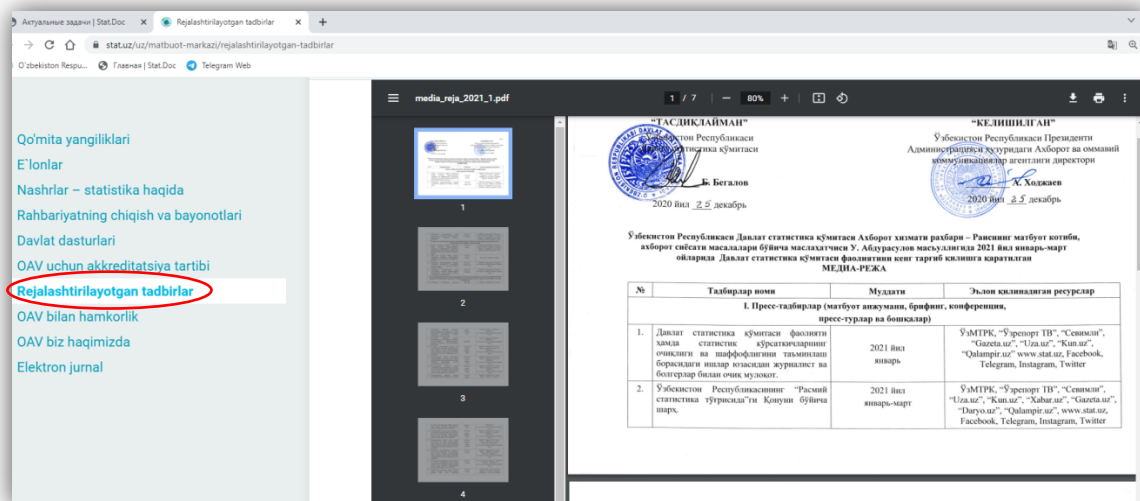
Актуальные задачи | Stat.Doc × Rejalashtirilayotgan tadbirlar × +

stat.uz/uz/matbuot-markazi/rejalashtirilayotgan-tadbirlar

O'zbekiston Respu... Главная | Stat.Doc Telegram Web

Qo'mita yangiliklari
E`lonlar
Nashrlar – statistika haqida
Rahbariyatning chiqish va bayonotlari
Davlat dasturlari
OAV uchun akkreditatsiya tartibi
Rejalashtirilayotgan tadbirlar
OAV bilan hamkorlik
OAV biz haqimizda
Elektron jurnal

media_reja_2021_1.pdf 1 / 7 80%

1
2
3
4

"ТАСДИҚЛАЙМАН"
Ўзбекистон Республикаси Давлат статистика қўмитаси
Б. Бегалов
2020 йил 25 декабрь

"КЕЛИШИЛГАН"
Ўзбекистон Республикаси Президенти Администрацияси хузуридаги Ахборот ва оммавий коммуникациялар агентлиги директори
А. Ходжаев
2020 йил 25 декабрь

Ўзбекистон Республикаси Давлат статистика қўмитаси Ахборот хизмати раҳбари – Раиснинг матбуот котиби, ахборот сиёсати масалалари бўйича маслаҳатчиси У. Абдурасулов масъуллигида 2021 йил январь-март ойларида Давлат статистика қўмитаси фаолиятини кенг тарғиб қилишга қаратилган
МЕДИА-РЕЖА

| № | Тадбирлар номи | Муддати | Эълон қилинадиган ресурслар |
|---|---|---|---|
| | I. Пресс-тадбирлар (матбуот анжумани, брифинг, конференция, пресс-турлар ва бошқалар) | | |
| 1. | Давлат статистика қўмитаси фаолияти ҳамда статистик кўрсаткичларнинг очиқлиги ва шаффофлигини таъминлаш борасидаги ишлар юзасидан журналист ва блогерлар билан очиқ мулоқот. | 2021 йил январь | ЎзМТРК, "Ўзрепорт ТВ", "Севимли", "Gazeta.uz", "Uza.uz", "Kun.uz", "Qalampir.uz" www.stat.uz, Facebook, Telegram, Instagram, Twitter |
| 2. | Ўзбекистон Республикасининг "Расмий статистика тўғрисида"ги Қонуни бўйича шарҳ. | 2021 йил январь-март | ЎзМТРК, "Ўзрепорт ТВ", "Севимли", "Uza.uz", "Kun.uz", "Xabar.uz", "Gazeta.uz", "Daryo.uz", "Qalampir.uz", www.stat.uz, Facebook, Telegram, Instagram, Twitter |